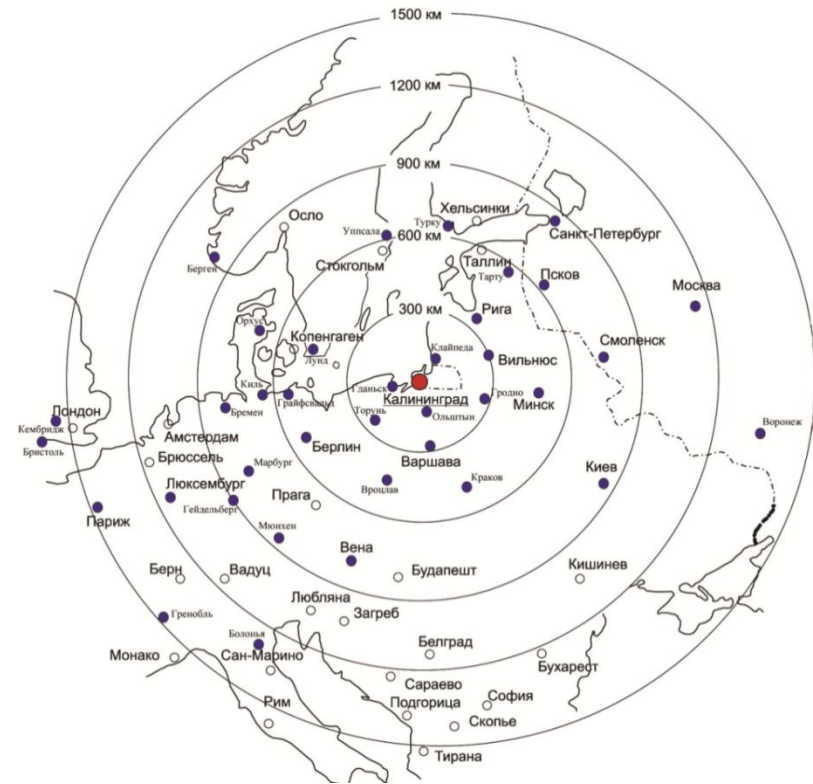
1500 км
1200 км
900 км
600 км
300 км
Хельсинки
Турку
Уппсала
Санкт-Петербург
Осло
Берген
Стокгольм
Таллин
Тарту
Псков
Москва
Рига
Орхус
Копенгаген
Лунд
Клайпеда
Вильнюс
Смоленск
Киль
Грайфсвальд
Гданьск
Калининград
Гродно
Минск
Лондон
Кембридж
Бристоль
Бремен
Торунь
Ольштын
Воронеж
Амстердам
Берлин
Брюссель
Варшава
Марбург
Краков
Люксембург
Прага
Вроцлав
Киев
Гейдельберг
Париж
Мюнхен
Вена
Берн
Вадуц
Будапешт
Кишинев
Любляна
Загреб
Гренобль
Болонья
Белград
Монако
Сан-Марино
Бухарест
Сараево
Рим
Подгорица
София
Скопье
Тирана